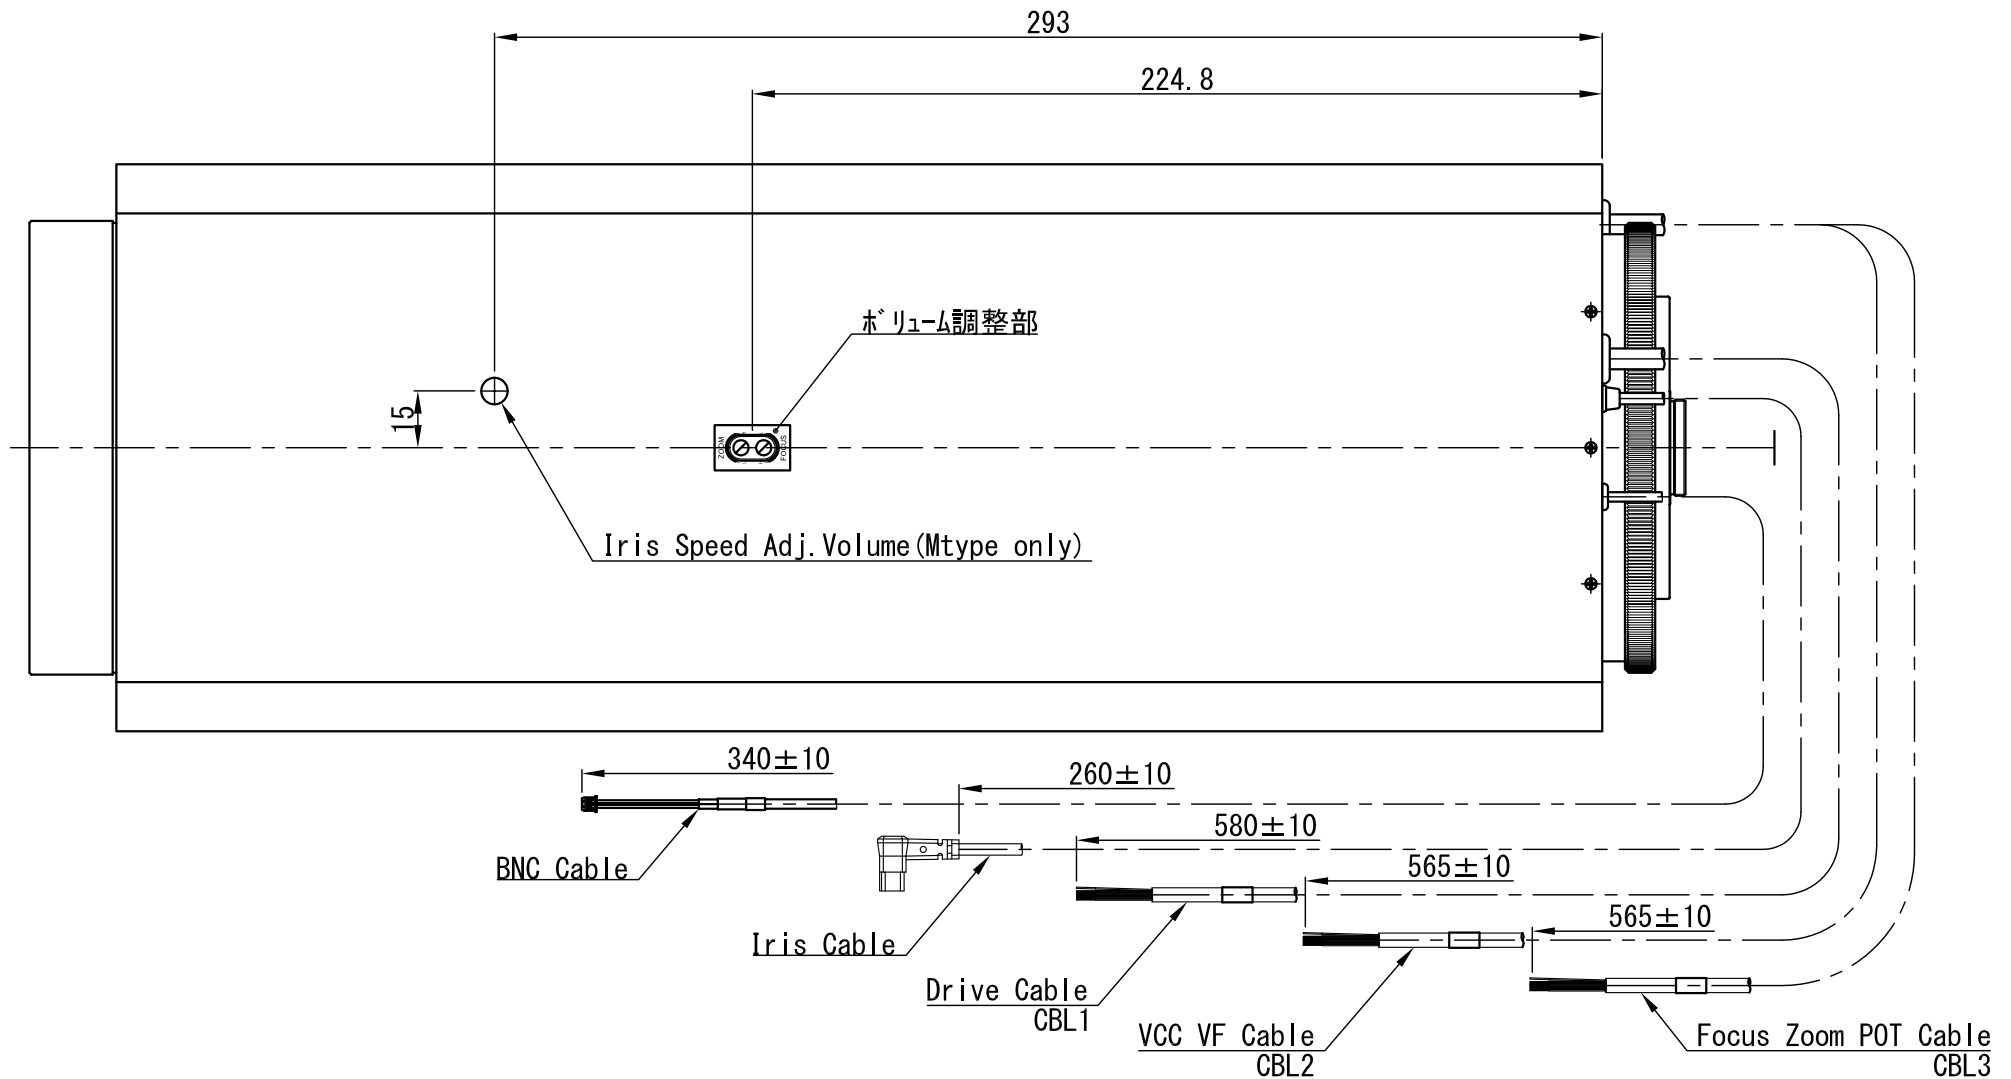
293

224.8

ボリューム調整部

15

ZOOM FOCUS

Iris Speed Adj.Volume(Mtype only)

340±10

260±10

580±10

565±10

565±10

BNC Cable

Iris Cable

Drive Cable
CBL1

VCC VF Cable
CBL2

Focus Zoom POT Cable
CBL3